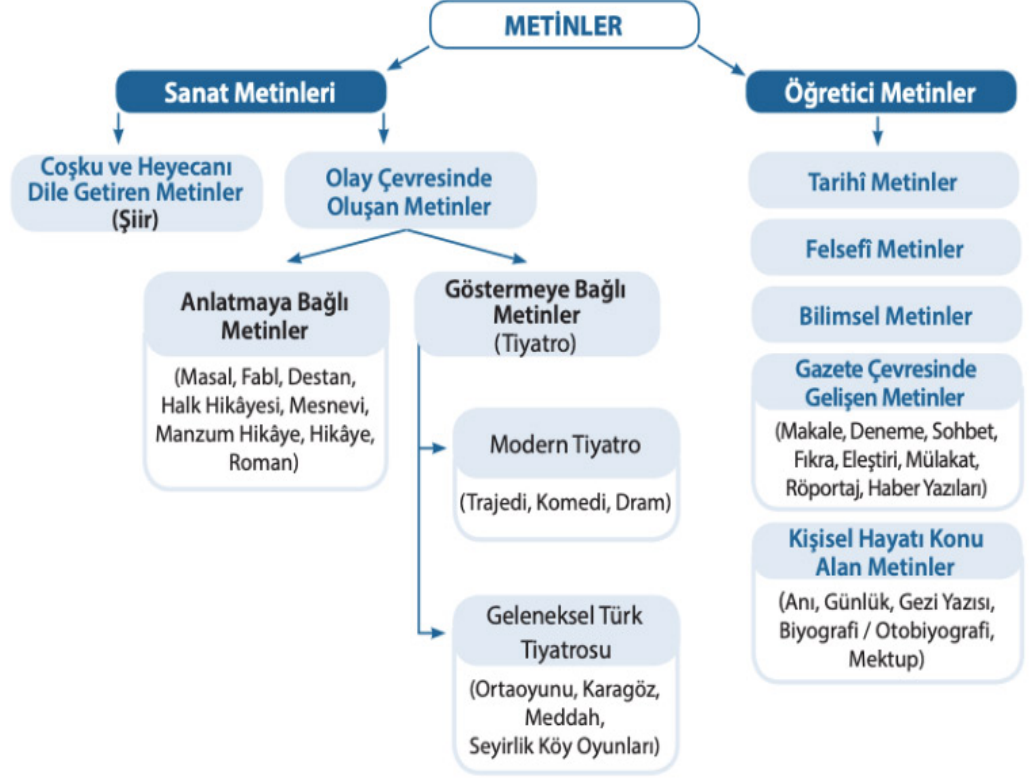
METİNLER

Sanat Metinleri

Coşku ve Heyecanı Dile Getiren Metinler (Şiir)

Olay Çevresinde Oluşan Metinler

Anlatmaya Bağlı Metinler

(Masal, Fabl, Destan, Halk Hikâyesi, Mesnevi, Manzum Hikâye, Hikâye, Roman)

Göstermeye Bağlı Metinler (Tiyatro)

Modern Tiyatro

(Trajedi, Komedi, Dram)

Geleneksel Türk Tiyatrosu

(Ortaoyunu, Karagöz, Meddah, Seyirlik Köy Oyunları)

Öğretici Metinler

Tarihî Metinler

Felsefî Metinler

Bilimsel Metinler

Gazete Çevresinde Gelişen Metinler

(Makale, Deneme, Sohbet, Fıkra, Eleştiri, Mülakat, Röportaj, Haber Yazıları)

Kişisel Hayatı Konu Alan Metinler

(Anı, Günlük, Gezi Yazısı, Biyografi / Otobiyografi, Mektup)